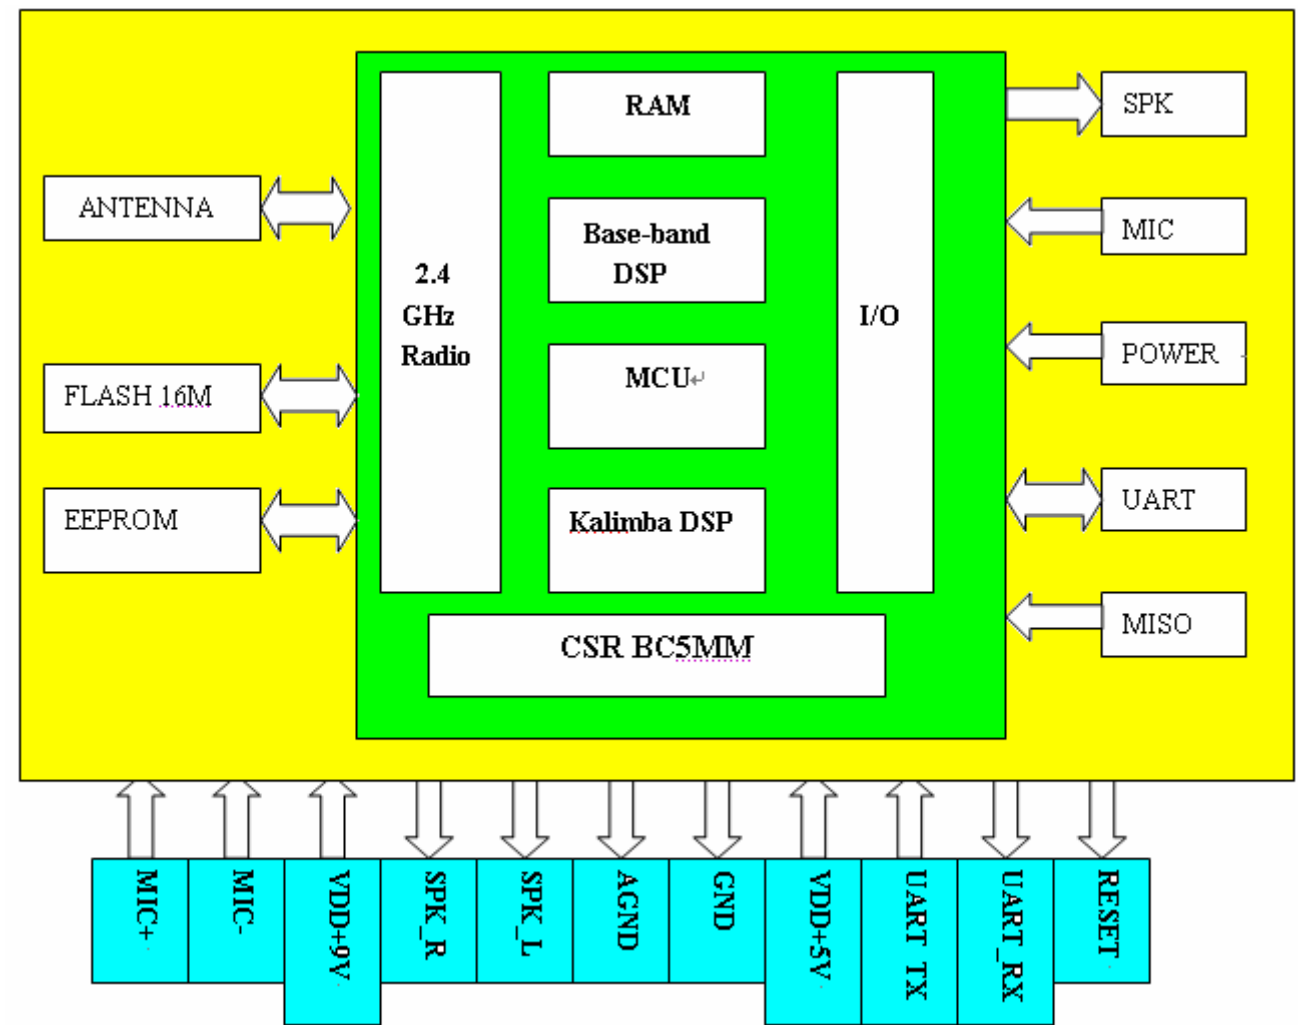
ANTENNA

FLASH 16M

EEPROM

2.4 GHz Radio

RAM

Base-band DSP

MCU

Kalimba DSP

I/O

CSR BC5MM

SPK

MIC

POWER

UART

MISO

MIC+

MIC-

VDD+9V

SPK_R

SPK_L

AGND

GND

VDD+5V

UART_TX

UART_RX

RESET